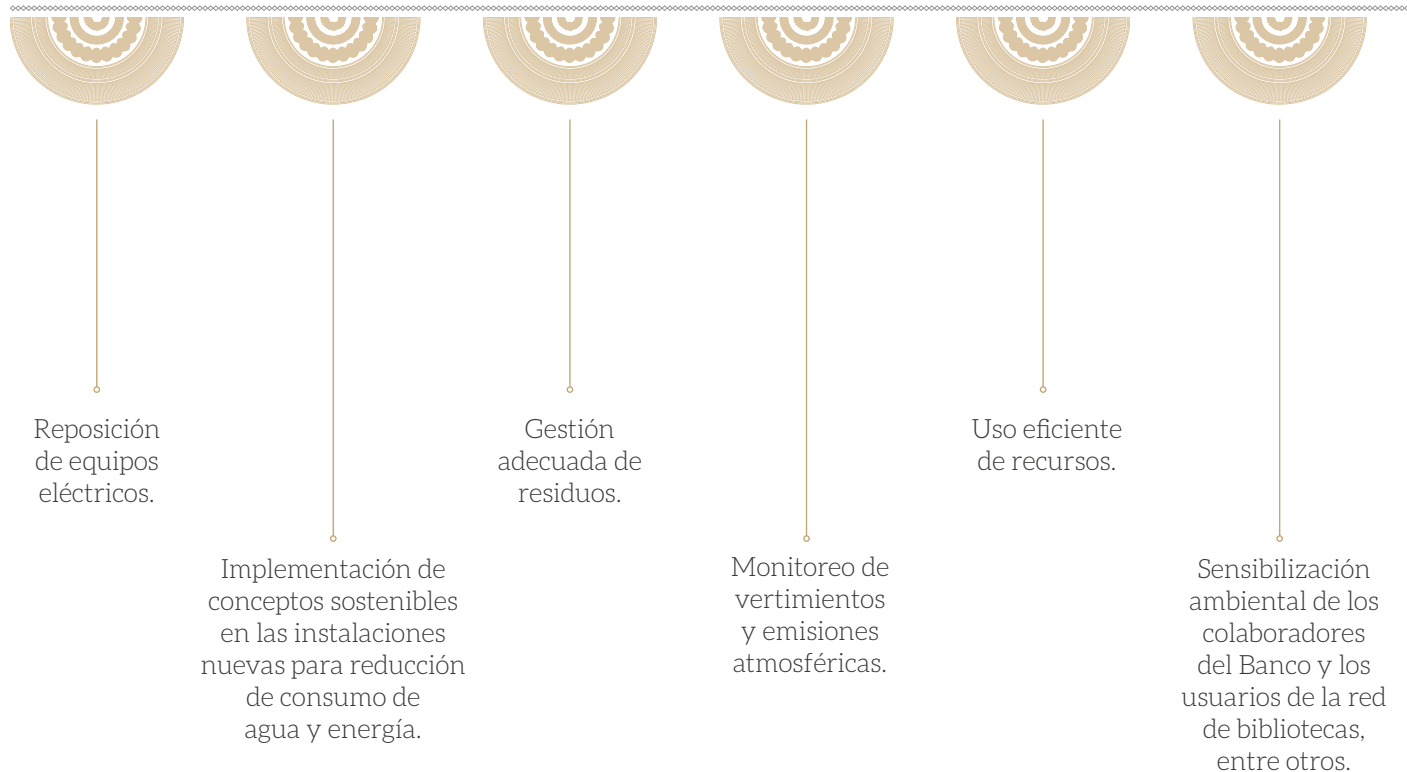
Reposición de equipos eléctricos.

Implementación de conceptos sostenibles en las instalaciones nuevas para reducción de consumo de agua y energía.

Gestión adecuada de residuos.

Monitoreo de vertimientos y emisiones atmosféricas.

Uso eficiente de recursos.

Sensibilización ambiental de los colaboradores del Banco y los usuarios de la red de bibliotecas, entre otros.